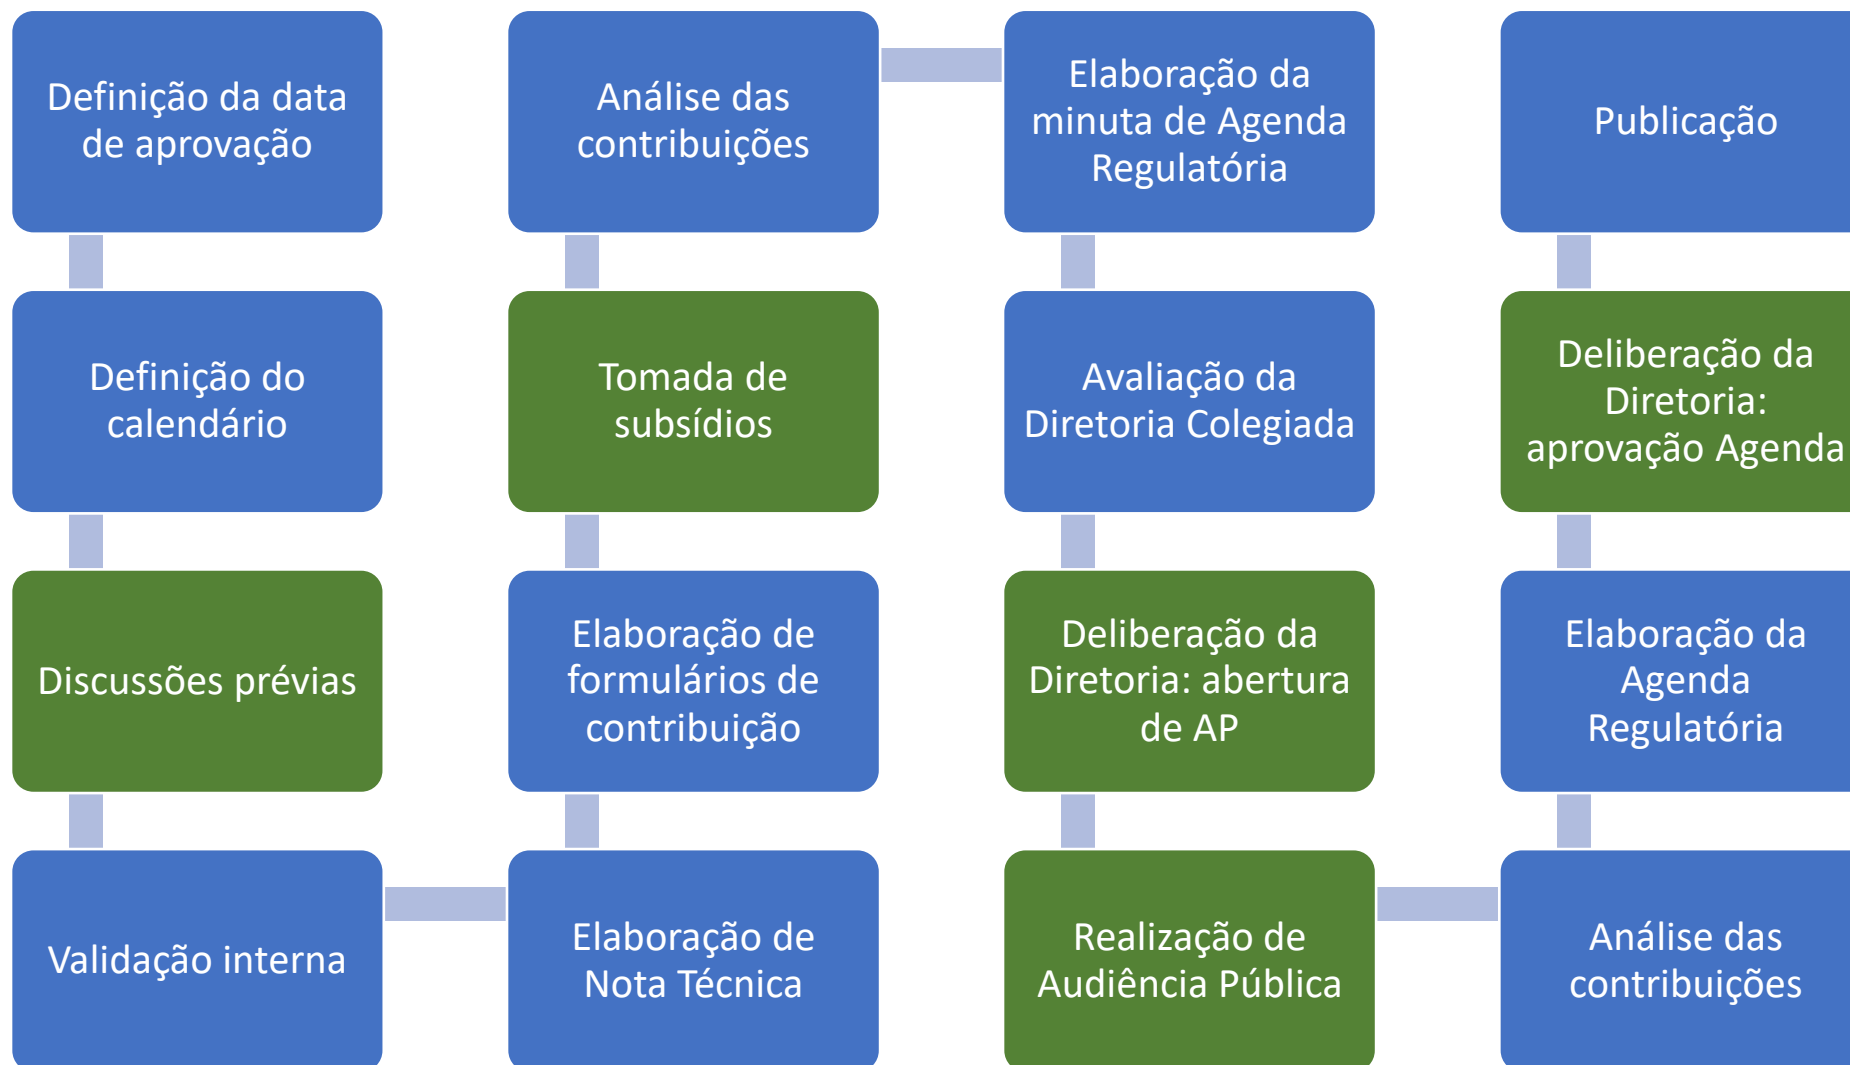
Definição da data de aprovação

Definição do calendário

Discussões prévias

Validação interna

Elaboração de Nota Técnica

Elaboração de formulários de contribuição

Tomada de subsídios

Análise das contribuições

Elaboração da minuta de Agenda Regulatória

Avaliação da Diretoria Colegiada

Deliberação da Diretoria: abertura de AP

Realização de Audiência Pública

Análise das contribuições

Elaboração da Agenda Regulatória

Deliberação da Diretoria: aprovação Agenda

Publicação